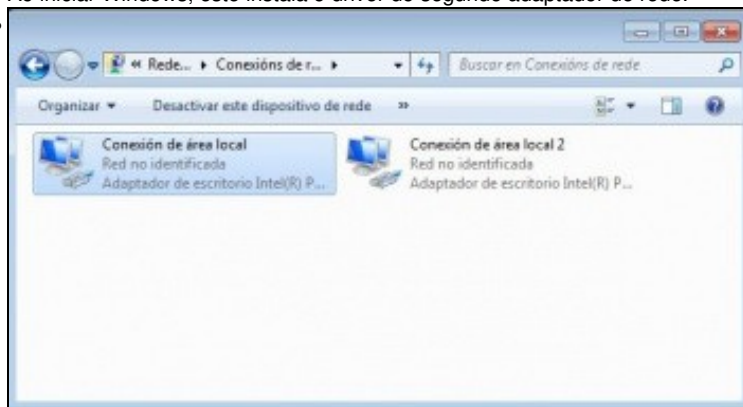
Ao iniciar Windows, este instala o driver do segundo adaptador de rede.

« Rede... ▸ Conexións de r... ▸

Buscar en Conexións de rede

Organizar ▾ Desactivar este dispositivo de rede »

Conexión de área local
Red no identificada
Adaptador de escritorio Intel(R) P...

Conexión de área local 2
Red no identificada
Adaptador de escritorio Intel(R) P...